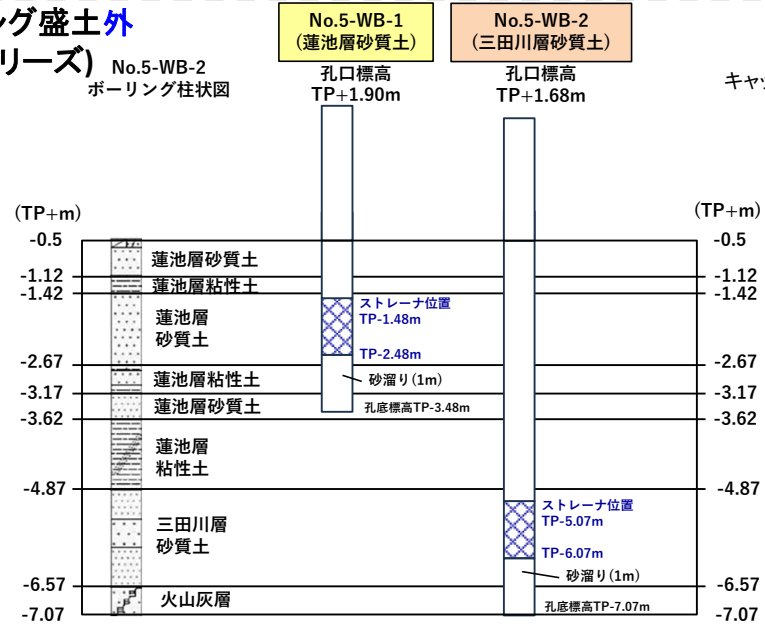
ング盛土外
リーズ)

No.5-WB-2
ボーリング柱状図

No.5-WB-1
(蓮池層砂質土)

No.5-WB-2
(三田川層砂質土)

孔口標高
TP+1.90m

孔口標高
TP+1.68m

キャ

(TP+m)

(TP+m)

-0.5
-1.12
-1.42
-2.67
-3.17
-3.62
-4.87
-6.57
-7.07

蓮池層砂質土
蓮池層粘性土
蓮池層
砂質土
蓮池層粘性土
蓮池層砂質土
蓮池層
粘性土
三田川層
砂質土
火山灰層

ストレーナ位置
TP-1.48m
TP-2.48m
砂溜り(1m)
孔底標高TP-3.48m

ストレーナ位置
TP-5.07m
TP-6.07m
砂溜り(1m)
孔底標高TP-7.07m

-0.5
-1.12
-1.42
-2.67
-3.17
-3.62
-4.87
-6.57
-7.07